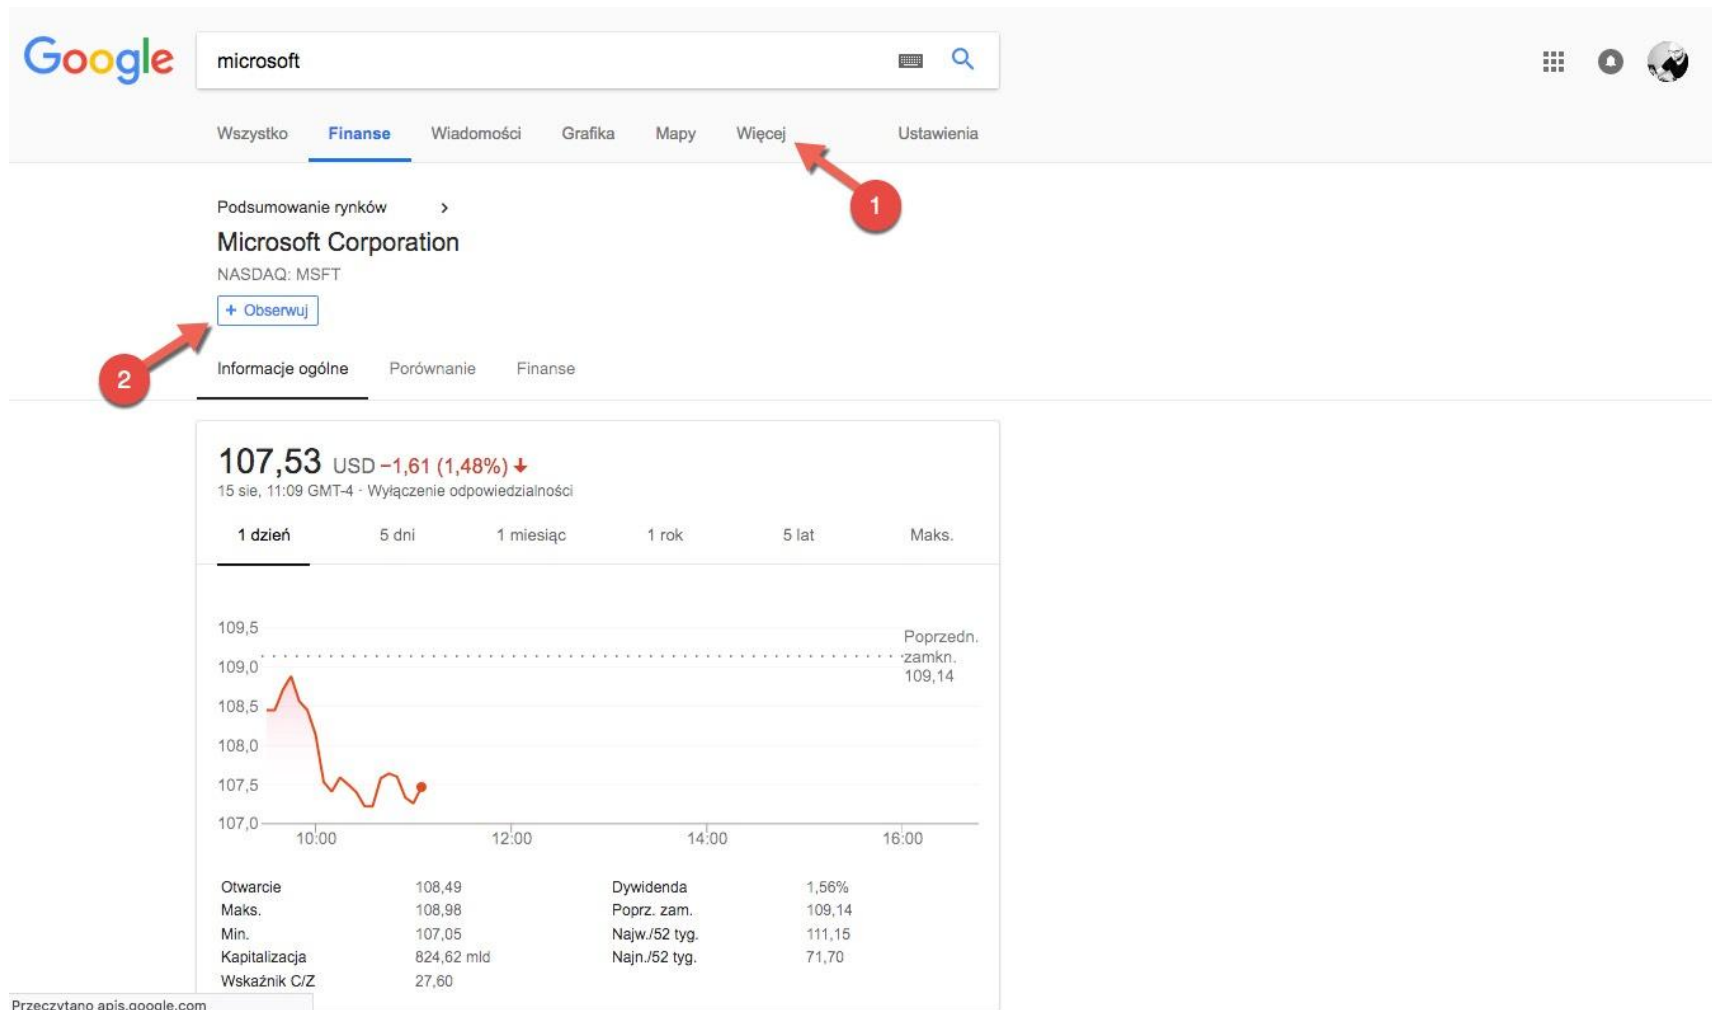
Google

microsoft

Wszystko Finanse Wiadomości Grafika Mapy Więcej Ustawienia

1

Podsumowanie rynków >

Microsoft Corporation

NASDAQ: MSFT

+ Obserwuj

2

Informacje ogólne Porównanie Finanse

107,53 USD −1,61 (1,48%)

15 sie, 11:09 GMT-4 · Wyłączenie odpowiedzialności

1 dzień 5 dni 1 miesiąc 1 rok 5 lat Maks.

109,5
109,0
108,5
108,0
107,5
107,0

Poprzedn. zamkn. 109,14

10:00 12:00 14:00 16:00

| | | | |
|---|---|---|---|
| Otwarcie | 108,49 | Dywidenda | 1,56% |
| Maks. | 108,98 | Poprz. zam. | 109,14 |
| Min. | 107,05 | Najw./52 tyg. | 111,15 |
| Kapitalizacja | 824,62 mld | Najn./52 tyg. | 71,70 |
| Wskaźnik C/Z | 27,60 | | |

Przeczytano apis.google.com